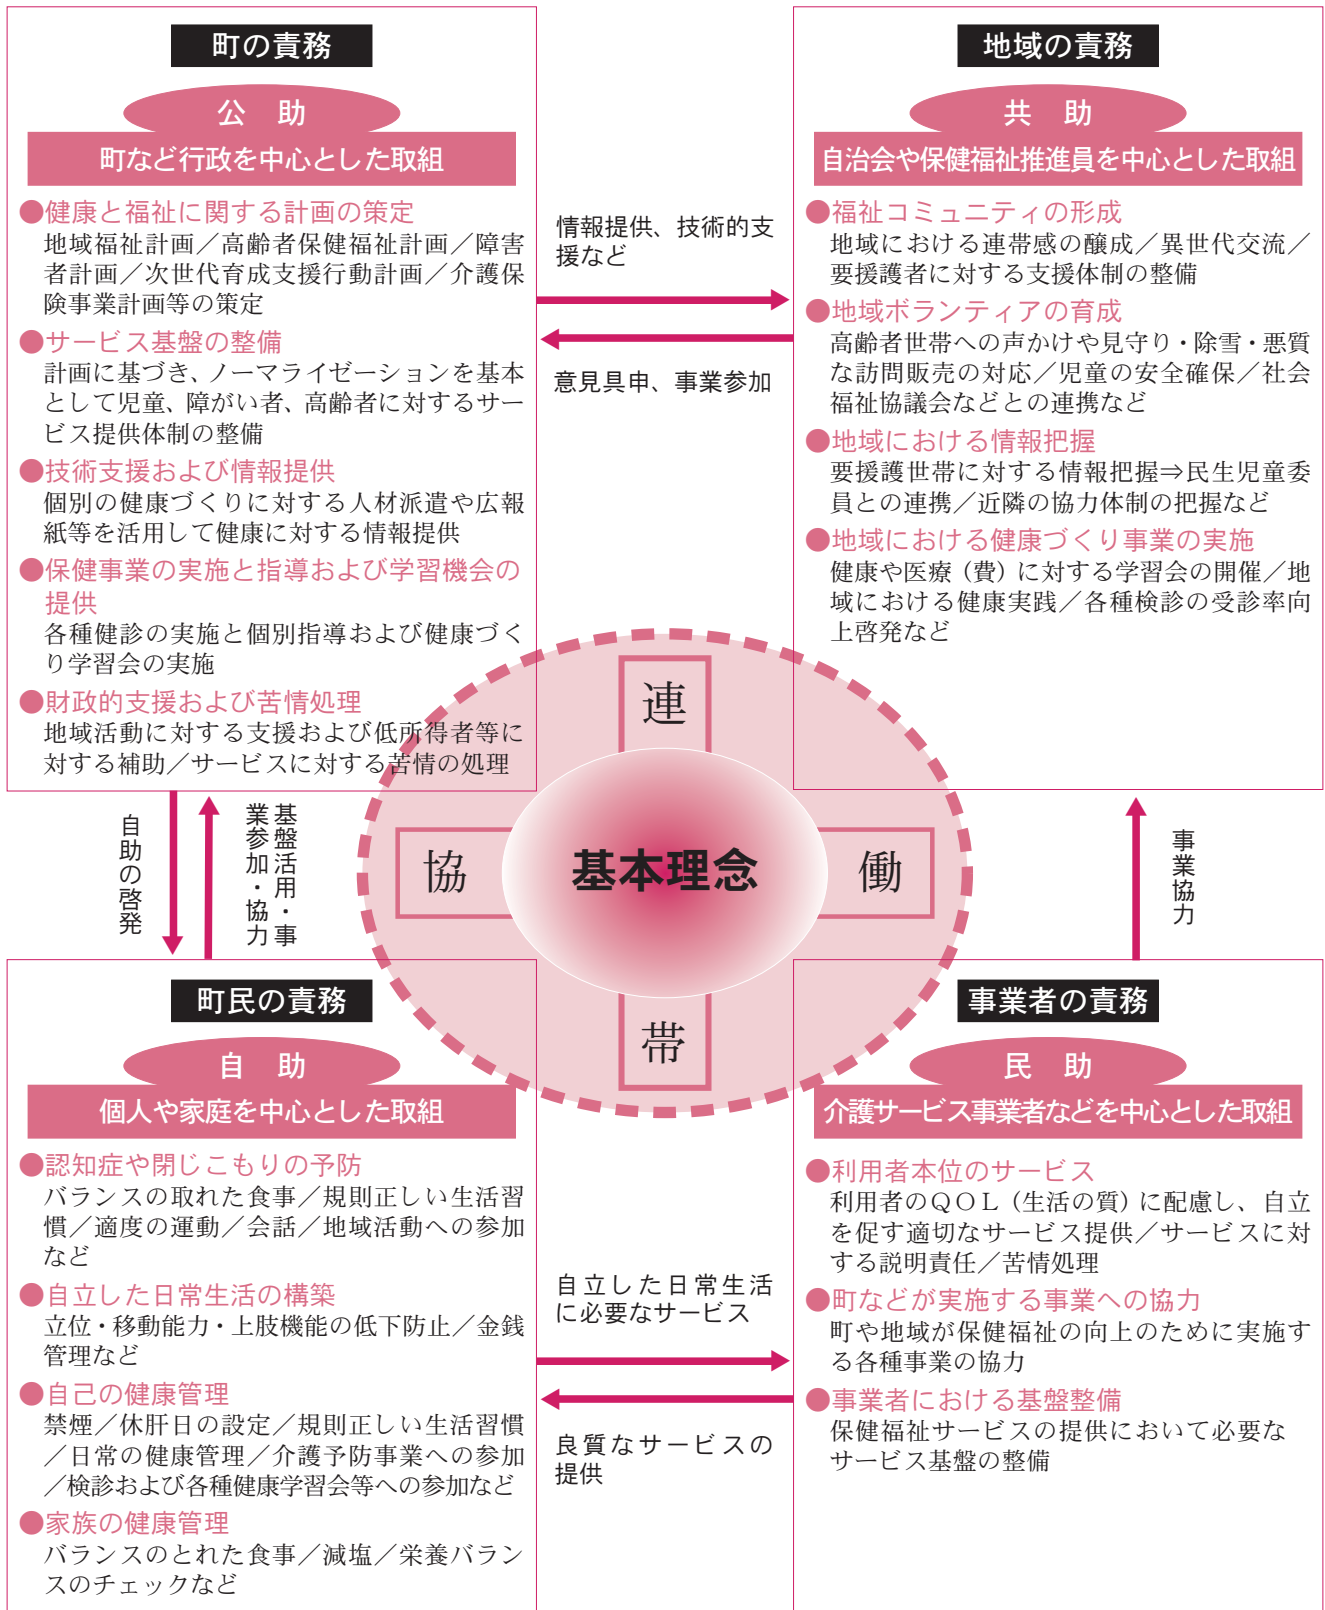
町の責務

公　助

町など行政を中心とした取組

●健康と福祉に関する計画の策定
地域福祉計画／高齢者保健福祉計画／障害者計画／次世代育成支援行動計画／介護保険事業計画等の策定

●サービス基盤の整備
計画に基づき、ノーマライゼーションを基本として児童、障がい者、高齢者に対するサービス提供体制の整備

●技術支援および情報提供
個別の健康づくりに対する人材派遣や広報紙等を活用して健康に対する情報提供

●保健事業の実施と指導および学習機会の提供
各種健診の実施と個別指導および健康づくり学習会の実施

●財政的支援および苦情処理
地域活動に対する支援および低所得者等に対する補助／サービスに対する苦情の処理

地域の責務

共　助

自治会や保健福祉推進員を中心とした取組

●福祉コミュニティの形成
地域における連帯感の醸成／異世代交流／要援護者に対する支援体制の整備

●地域ボランティアの育成
高齢者世帯への声かけや見守り・除雪・悪質な訪問販売の対応／児童の安全確保／社会福祉協議会などとの連携など

●地域における情報把握
要援護世帯に対する情報把握⇒民生児童委員との連携／近隣の協力体制の把握など

●地域における健康づくり事業の実施
健康や医療（費）に対する学習会の開催／地域における健康実践／各種検診の受診率向上啓発など

情報提供、技術的支援など

意見具申、事業参加

連

協

基本理念

働

帯

自助の啓発

基盤活用・事業参加・協力

事業協力

町民の責務

自　助

個人や家庭を中心とした取組

●認知症や閉じこもりの予防
バランスの取れた食事／規則正しい生活習慣／適度の運動／会話／地域活動への参加など

●自立した日常生活の構築
立位・移動能力・上肢機能の低下防止／金銭管理など

●自己の健康管理
禁煙／休肝日の設定／規則正しい生活習慣／日常の健康管理／介護予防事業への参加／検診および各種健康学習会等への参加など

●家族の健康管理
バランスのとれた食事／減塩／栄養バランスのチェックなど

事業者の責務

民　助

介護サービス事業者などを中心とした取組

●利用者本位のサービス
利用者のＱＯＬ（生活の質）に配慮し、自立を促す適切なサービス提供／サービスに対する説明責任／苦情処理

●町などが実施する事業への協力
町や地域が保健福祉の向上のために実施する各種事業の協力

●事業者における基盤整備
保健福祉サービスの提供において必要なサービス基盤の整備

自立した日常生活に必要なサービス

良質なサービスの提供